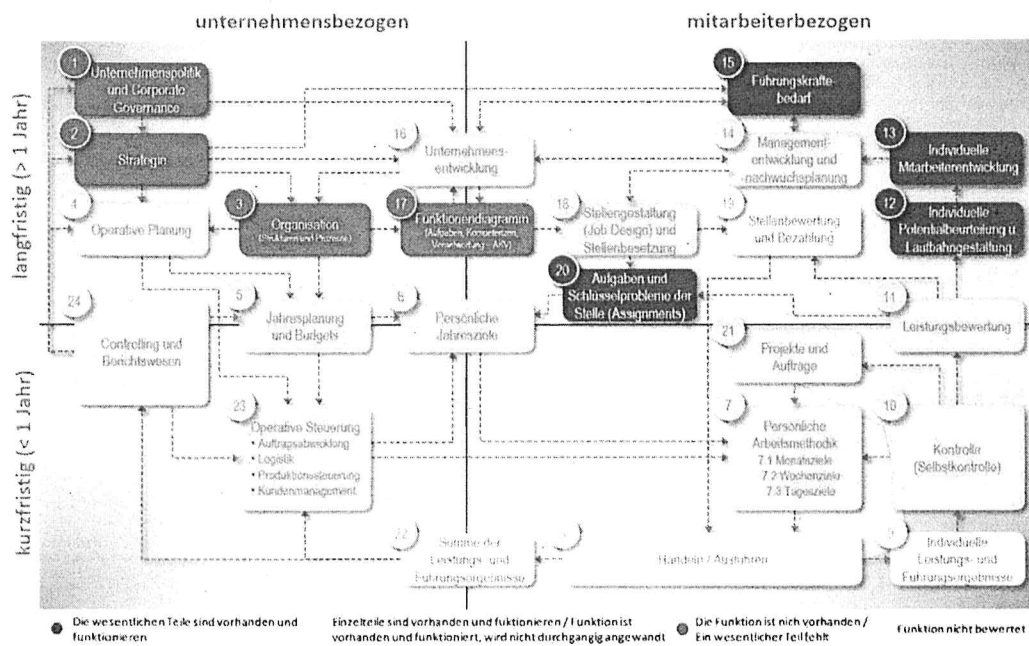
unternehmensbezogen

mitarbeiterbezogen

langfristig (> 1 Jahr)

kurzfristig (< 1 Jahr)

1 Unternehmenspolitik und Corporate Governance

2 Strategie

4 Operative Planung

3 Organisation (Strukturen und Prozesse)

16 Unternehmensentwicklung

17 Funktionendiagramm (Aufgaben, Kompetenzen, Verantwortung – AKV)

18 Stellengestaltung (Job Design) und Stellenbesetzung

15 Führungskräftebedarf

14 Managemententwicklung und -nachwuchsplanung

13 Individuelle Mitarbeiterentwicklung

19 Stellenbewertung und Bezahlung

12 Individuelle Potentialbeurteilung u. Laufbahngestaltung

20 Aufgaben und Schlüsselprobleme der Stelle (Assignments)

24 Controlling und Berichtswesen

5 Jahresplanung und Budgets

6 Persönliche Jahresziele

11 Leistungsbewertung

21 Projekte und Aufträge

23 Operative Steuerung
• Auftragsabwicklung
• Logistik
• Produktionssteuerung
• Kundenmanagement

7 Persönliche Arbeitsmethodik
7.1 Monatsziele
7.2 Wochenziele
7.3 Tagesziele

10 Kontrolle (Selbstkontrolle)

22 Summe der Leistungs- und Führungsergebnisse

8 Handeln / Ausführen

9 Individuelle Leistungs- und Führungsergebnisse

Die wesentlichen Teile sind vorhanden und funktionieren

Einzelteile sind vorhanden und funktionieren / Funktion ist vorhanden und funktioniert, wird nicht durchgängig angewandt

Die Funktion ist nich vorhanden / Ein wesentlicher Teil fehlt

Funktion nicht bewertet